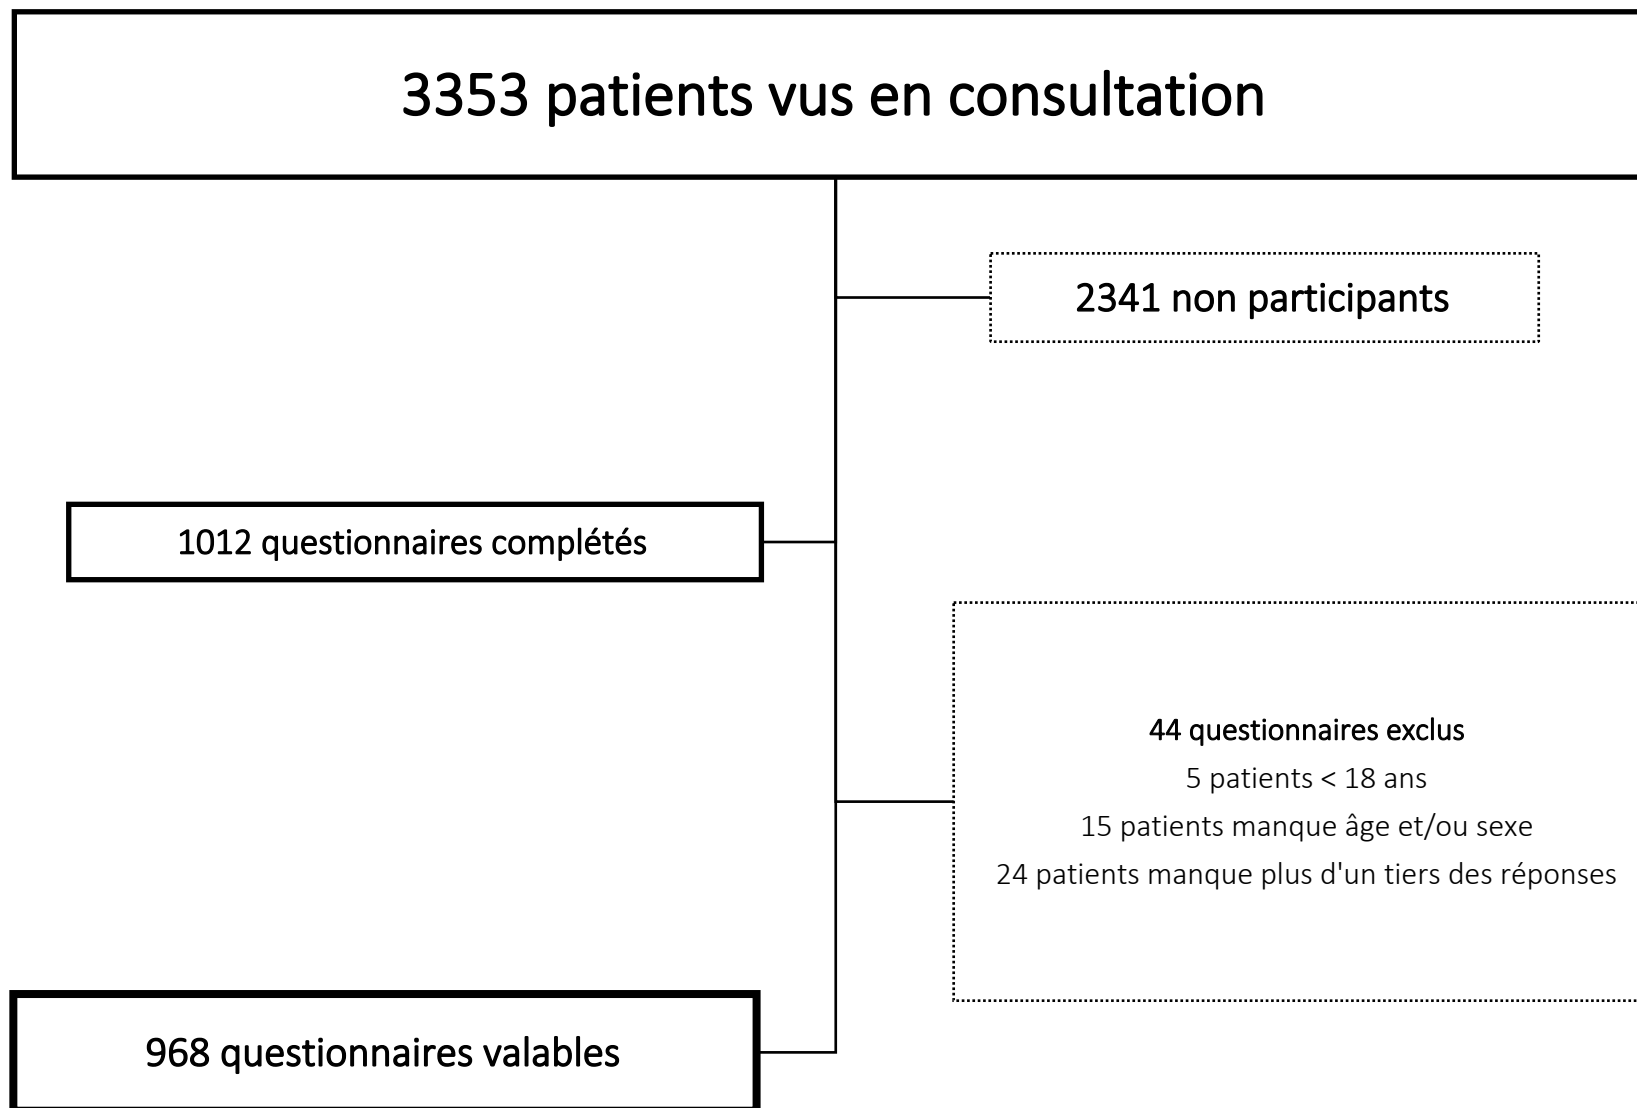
3353 patients vus en consultation

2341 non participants

1012 questionnaires complétés

44 questionnaires exclus
5 patients < 18 ans
15 patients manque âge et/ou sexe
24 patients manque plus d'un tiers des réponses

968 questionnaires valables